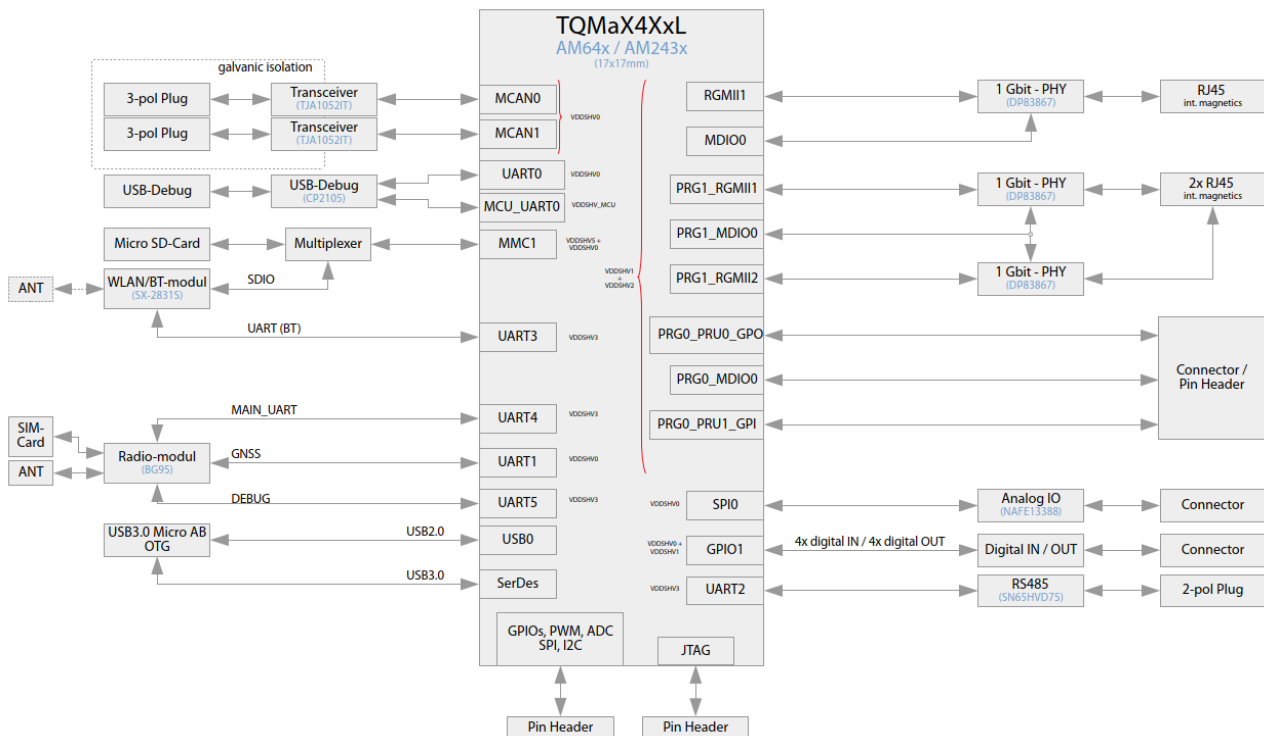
TQMaX4XxL
AM64x / AM243x
(17x17mm)

galvanic isolation
3-pol Plug
Transceiver
(TJA1052IT)
MCAN0
3-pol Plug
Transceiver
(TJA1052IT)
MCAN1
VDDSHV0
USB-Debug
USB-Debug
(CP2105)
UART0
VDDSHV0
MCU_UART0
VDDSHV_MCU
Micro SD-Card
Multiplexer
MMC1
VDDSHV5 + VDDSHV0
ANT
WLAN/BT-modul
(SX-2831S)
SDIO
VDDSHV1 + VDDSHV2
UART (BT)
UART3
VDDSHV3
MAIN_UART
UART4
VDDSHV3
SIM-Card
Radio-modul
(BG95)
GNSS
UART1
VDDSHV0
ANT
DEBUG
UART5
VDDSHV3
USB3.0 Micro AB OTG
USB2.0
USB0
USB3.0
SerDes
GPIOs, PWM, ADC SPI, I2C
JTAG
Pin Header
Pin Header

RGMII1
1 Gbit - PHY
(DP83867)
RJ45
int. magnetics
MDIO0
PRG1_RGMII1
1 Gbit - PHY
(DP83867)
2x RJ45
int. magnetics
PRG1_MDIO0
PRG1_RGMII2
1 Gbit - PHY
(DP83867)
PRG0_PRU0_GPO
Connector / Pin Header
PRG0_MDIO0
PRG0_PRU1_GPI
VDDSHV0
SPI0
Analog IO
(NAFE13388)
Connector
VDDSHV0 + VDDSHV1
GPIO1
4x digital IN / 4x digital OUT
Digital IN / OUT
Connector
VDDSHV3
UART2
RS485
(SN65HVD75)
2-pol Plug